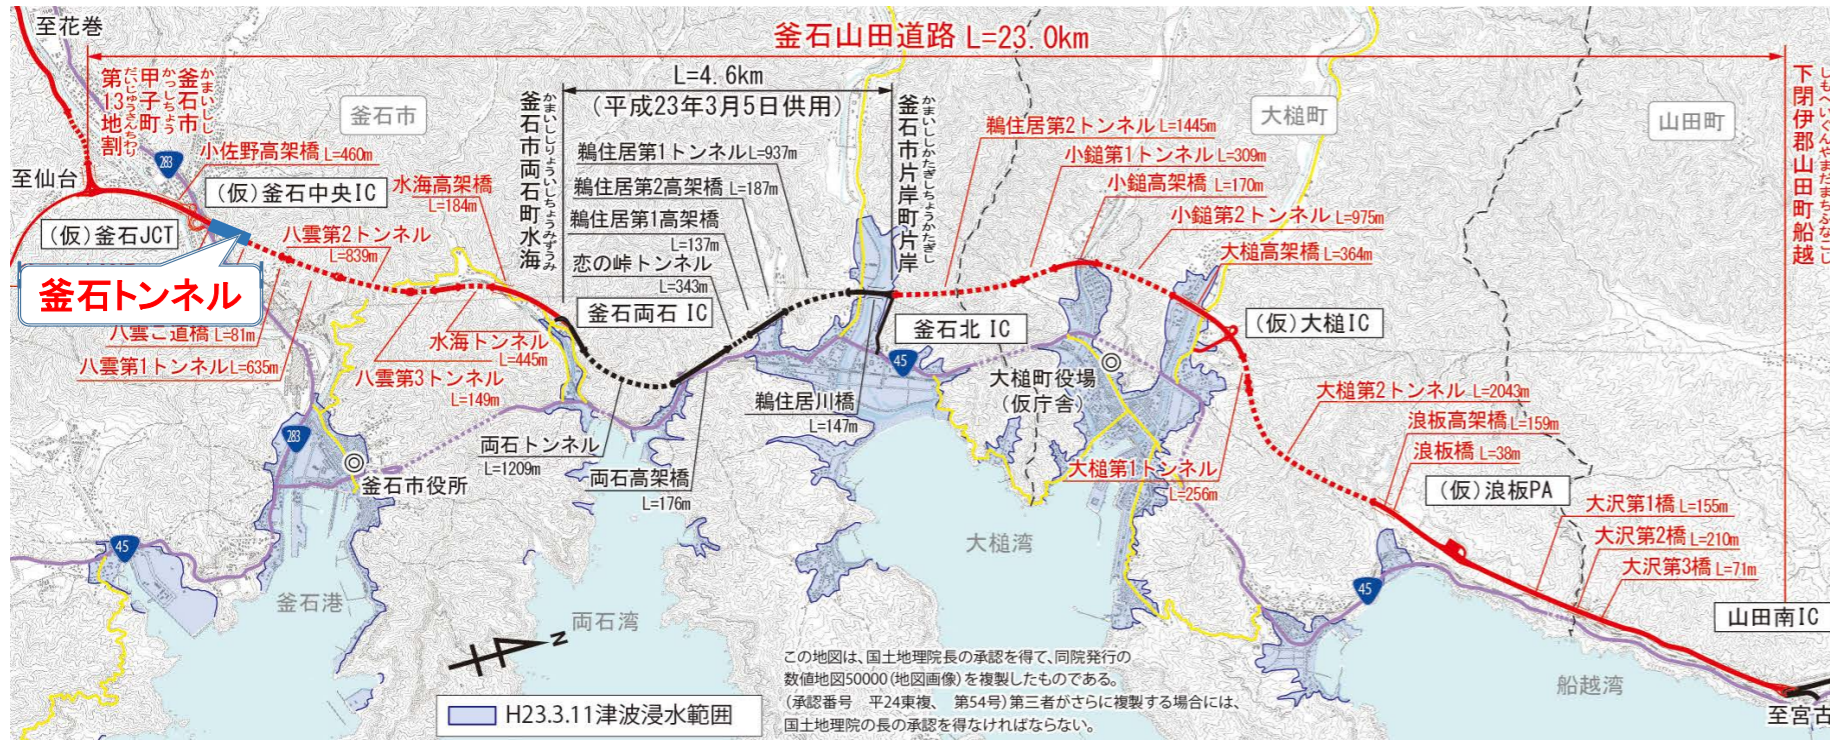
至花巻

釜石山田道路 L=23.0km

L=4.6km
（平成23年3月5日供用）

第13地割（だいじゅうさんちわり）
甲子町（かっしちょう）
釜石市（かまいしし）

釜石市

釜石市両石町水海（かまいししりょういしちょうみずうみ）

釜石市片岸町片岸（かまいししかたぎしちょうかたぎし）

大槌町

山田町

下閉伊郡山田町船越（しもへいぐんやまだまちふなこし）

至仙台

小佐野高架橋 L=460m
（仮）釜石中央IC
水海高架橋 L=184m
（仮）釜石JCT
八雲第2トンネル L=839m
釜石トンネル
八雲こ道橋 L=81m
八雲第1トンネル L=635m
水海トンネル L=445m
八雲第3トンネル L=149m

鵜住居第1トンネル L=937m
鵜住居第2高架橋 L=187m
鵜住居第1高架橋 L=137m
恋の峠トンネル L=343m
釜石両石 IC
両石トンネル L=1209m
両石高架橋 L=176m
鵜住居川橋 L=147m

鵜住居第2トンネル L=1445m
小鎚第1トンネル L=309m
小鎚高架橋 L=170m
小鎚第2トンネル L=975m
大槌高架橋 L=364m
釜石北 IC
（仮）大槌IC
大槌町役場（仮庁舎）
大槌第2トンネル L=2043m
浪板高架橋 L=159m
浪板橋 L=38m
大槌第1トンネル L=256m
（仮）浪板PA
大沢第1橋 L=155m
大沢第2橋 L=210m
大沢第3橋 L=71m
山田南IC

283
45
釜石市役所
釜石港
両石湾
大槌湾
船越湾
至宮古

N

H23.3.11津波浸水範囲

この地図は、国土地理院長の承認を得て、同院発行の数値地図50000（地図画像）を複製したものである。（承認番号 平24東複、第54号）第三者がさらに複製する場合には、国土地理院の長の承認を得なければならない。